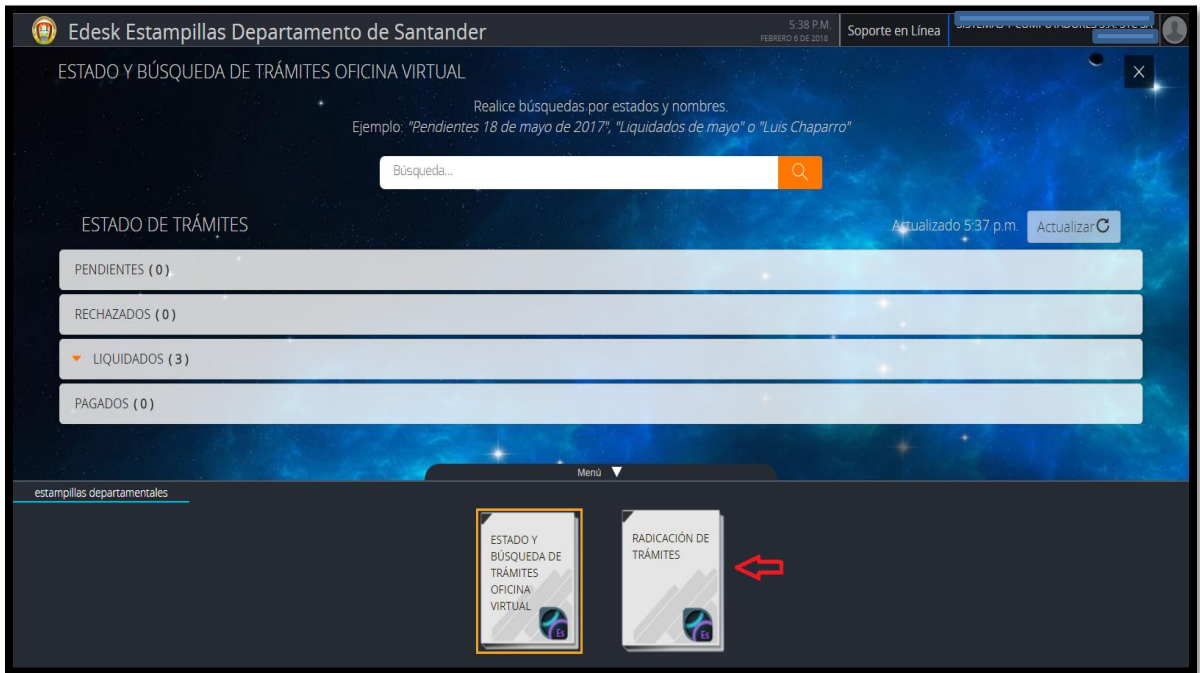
Edesk Estampillas Departamento de Santander

5:38 P.M.
FEBRERO 6 DE 2018

Soporte en Línea

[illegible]

ESTADO Y BÚSQUEDA DE TRÁMITES OFICINA VIRTUAL

×

Realice búsquedas por estados y nombres.
Ejemplo: "Pendientes 18 de mayo de 2017", "Liquidados de mayo" o "Luis Chaparro"

Búsqueda...

ESTADO DE TRÁMITES

Actualizado 5:37 p.m.

Actualizar

PENDIENTES ( 0 )

RECHAZADOS ( 0 )

LIQUIDADOS ( 3 )

PAGADOS ( 0 )

Menú

estampillas departamentales

ESTADO Y BÚSQUEDA DE TRÁMITES OFICINA VIRTUAL

Es

RADICACIÓN DE TRÁMITES

Es